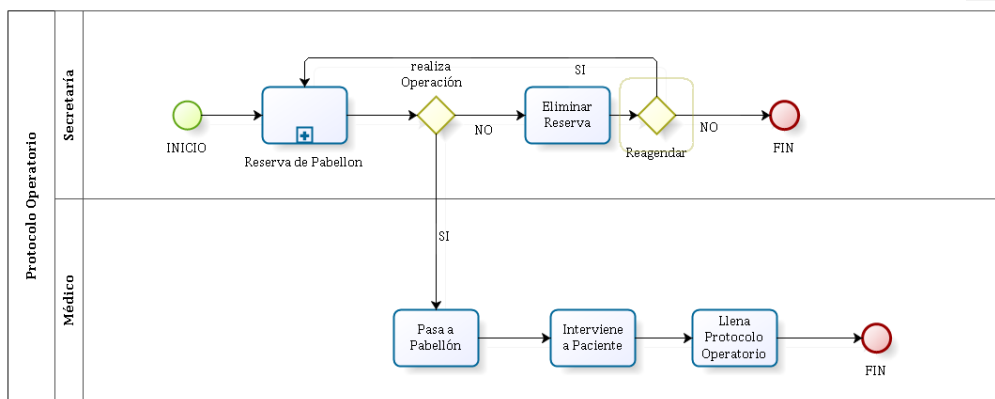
Protocolo Operatorio

Secretaría

Médico

INICIO

Reserva de Pabellon

realiza Operación

NO

Eliminar Reserva

SI

Reagendar

NO

FIN

SI

Pasa a Pabellón

Interviene a Paciente

Llena Protocolo Operatorio

FIN